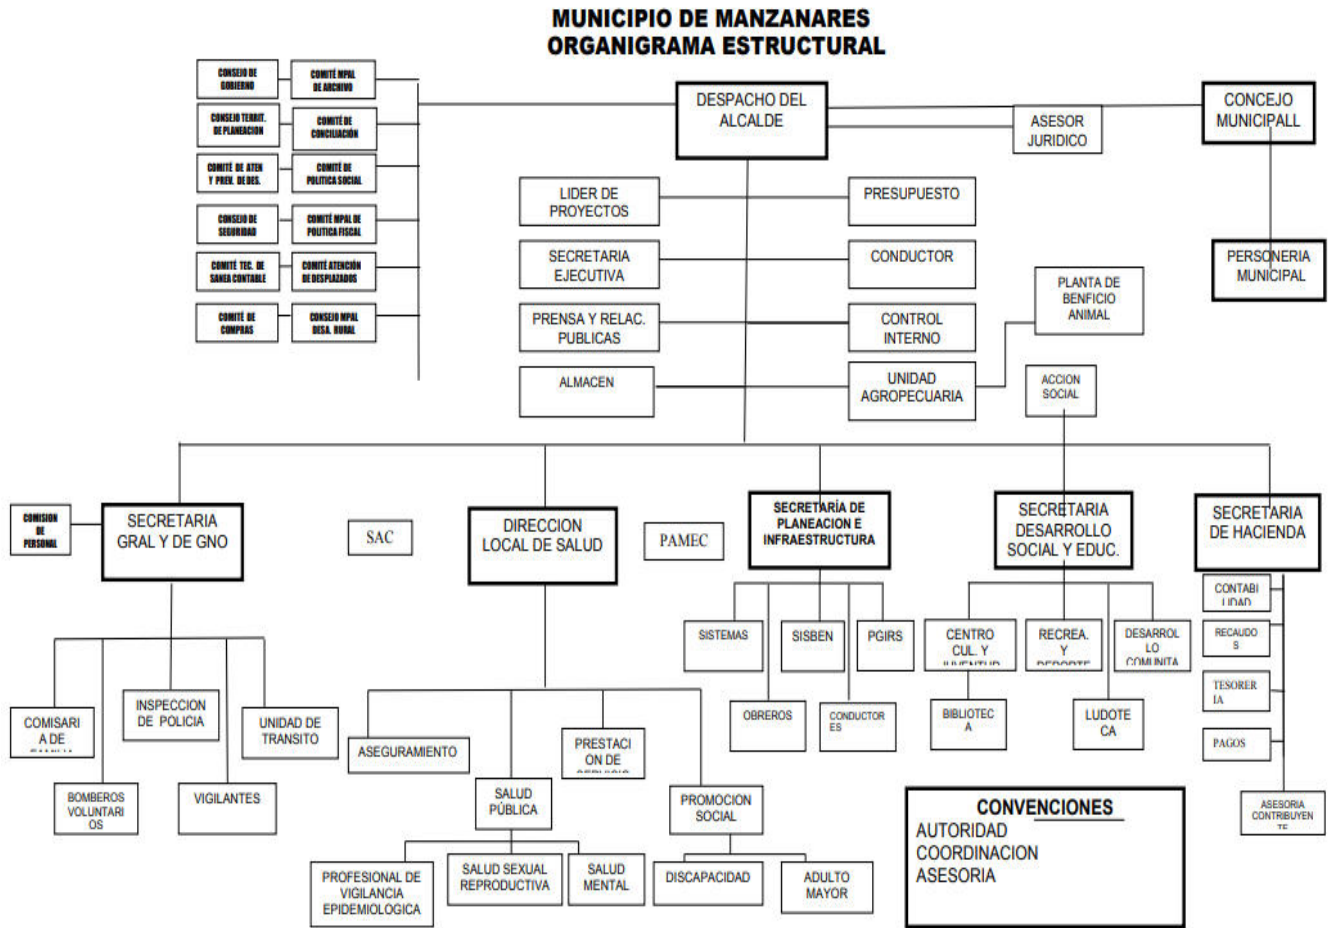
MUNICIPIO DE MANZANARES
ORGANIGRAMA ESTRUCTURAL

CONSEJO DE GOBIERNO
COMITÉ MPAL DE ARCHIVO
CONSEJO TERRIT. DE PLANEACION
COMITÉ DE CONCILIACIÓN
COMITÉ DE ATEN Y PREV. DE DES.
COMITÉ DE POLITICA SOCIAL
CONSEJO DE SEGURIDAD
COMITÉ MPAL DE POLITICA FISCAL
COMITÉ TEC. DE SANEA CONTABLE
COMITÉ ATENCIÓN DE DESPLAZADOS
COMITÉ DE COMPRAS
CONSEJO MPAL DESA. RURAL

DESPACHO DEL ALCALDE
ASESOR JURIDICO
CONCEJO MUNICIPALL
PERSONERIA MUNICIPAL

LIDER DE PROYECTOS
PRESUPUESTO
SECRETARIA EJECUTIVA
CONDUCTOR
PRENSA Y RELAC. PUBLICAS
CONTROL INTERNO
PLANTA DE BENFICIO ANIMAL
ALMACEN
UNIDAD AGROPECUARIA
ACCION SOCIAL

COMISION DE PERSONAL
SECRETARIA GRAL Y DE GNO
SAC
DIRECCION LOCAL DE SALUD
PAMEC
SECRETARÍA DE PLANEACION E INFRAESTRUCTURA
SECRETARIA DESARROLLO SOCIAL Y EDUC.
SECRETARIA DE HACIENDA

COMISARI A DE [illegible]
INSPECCION DE POLICIA
UNIDAD DE TRANSITO
BOMBEROS VOLUNTARI OS
VIGILANTES

ASEGURAMIENTO
PRESTACI ON DE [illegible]
SALUD PÚBLICA
PROMOCION SOCIAL
PROFESIONAL DE VIGILANCIA EPIDEMIOLOGICA
SALUD SEXUAL REPRODUCTIVA
SALUD MENTAL
DISCAPACIDAD
ADULTO MAYOR

SISTEMAS
SISBEN
PGIRS
OBREROS
CONDUCTOR ES

CENTRO CUL. Y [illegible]
RECREA. Y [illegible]
DESARROL LO COMUNITA
BIBLIOTEC A
LUDOTE CA

CONTABI LIDAD
RECAUDO S
TESORER IA
PAGOS
ASESORIA CONTRIBUYEN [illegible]

CONVENCIONES
AUTORIDAD
COORDINACION
ASESORIA